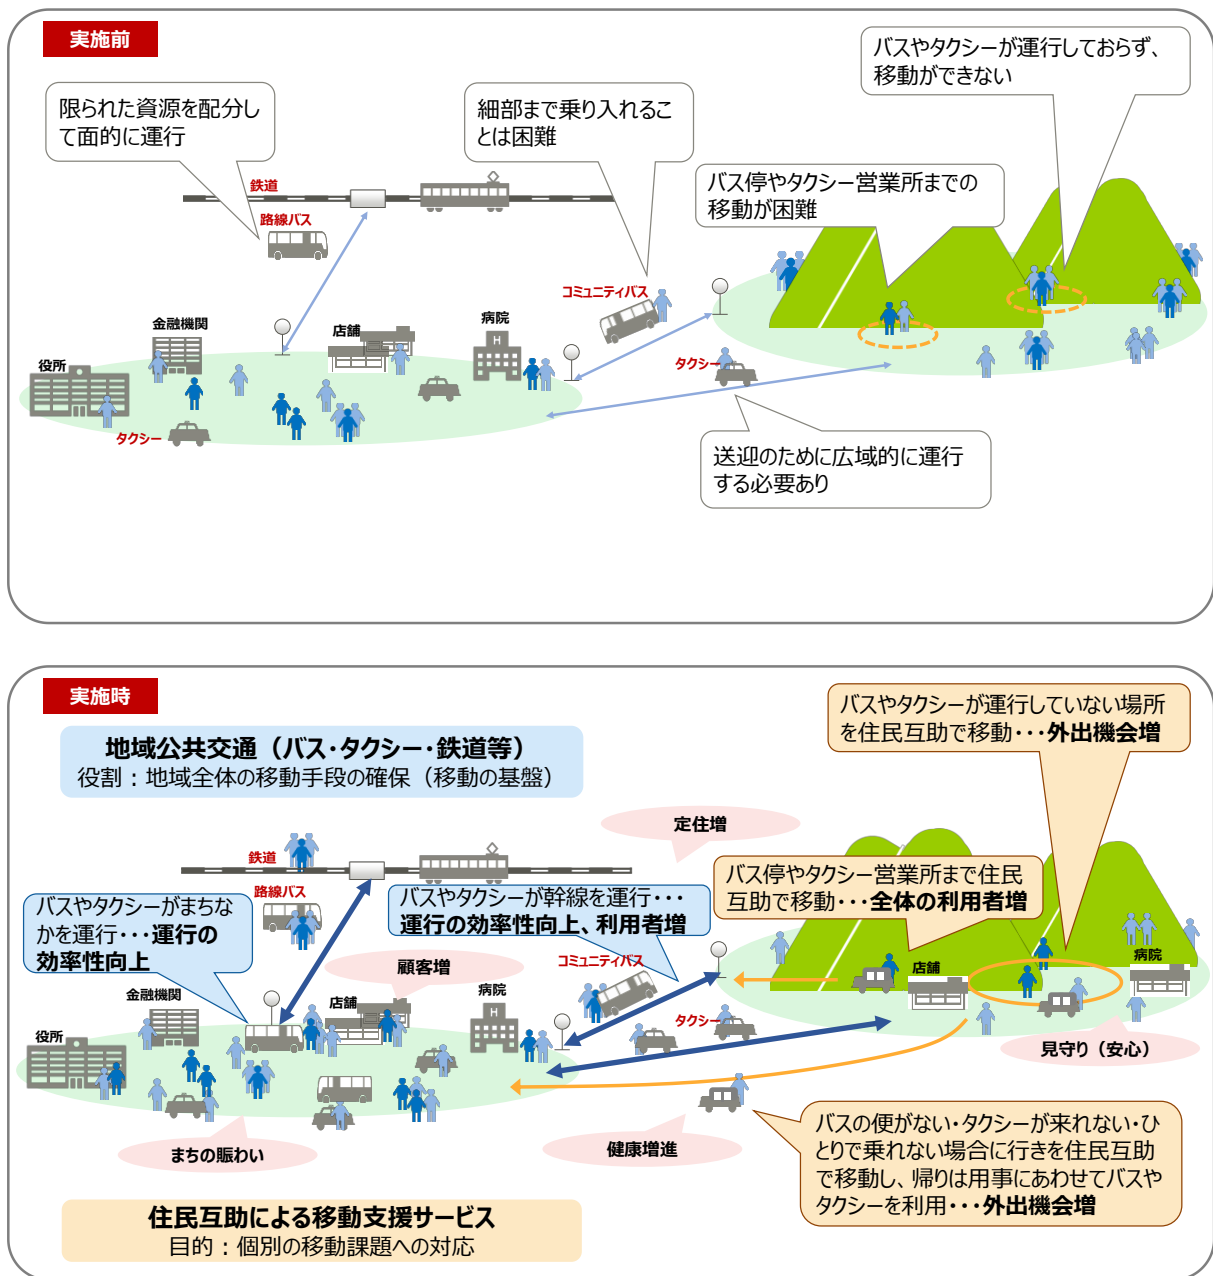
実施前

限られた資源を配分して面的に運行

細部まで乗り入れることは困難

バスやタクシーが運行しておらず、移動ができない

バス停やタクシー営業所までの移動が困難

鉄道

路線バス

コミュニティバス

金融機関

店舗

病院

役所

タクシー

タクシー

送迎のために広域的に運行する必要あり

実施時

地域公共交通（バス・タクシー・鉄道等）
役割：地域全体の移動手段の確保（移動の基盤）

バスやタクシーが運行していない場所を住民互助で移動・・・外出機会増

定住増

鉄道

路線バス

バス停やタクシー営業所まで住民互助で移動・・・全体の利用者増

バスやタクシーがまちなかを運行・・・運行の効率性向上

バスやタクシーが幹線を運行・・・運行の効率性向上、利用者増

顧客増

コミュニティバス

店舗

病院

金融機関

店舗

病院

役所

タクシー

見守り（安心）

バスの便がない・タクシーが来れない・ひとりで乗れない場合に行きを住民互助で移動し、帰りは用事にあわせてバスやタクシーを利用・・・外出機会増

健康増進

まちの賑わい

住民互助による移動支援サービス
目的：個別の移動課題への対応